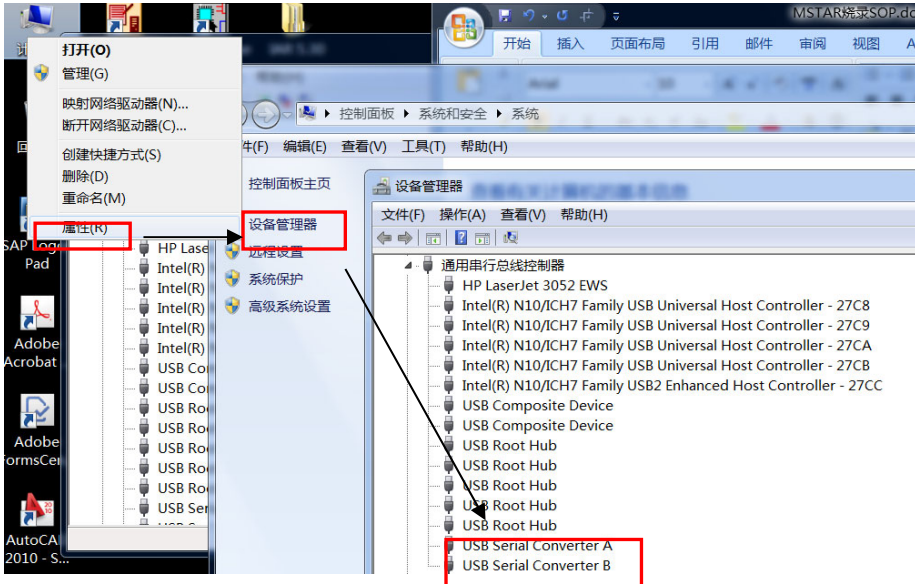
MSTAR烧录SOP.do

开始 插入 页面布局 引用 邮件 审阅 视图 A

打开(O)
管理(G)
映射网络驱动器(N)...
断开网络驱动器(C)...
创建快捷方式(S)
删除(D)
重命名(M)
属性(R)

SAP Log Pad
Adobe Acrobat
Adobe FormsCen
AutoCA 2010 - S...

HP Laser
Intel(R)
Intel(R)
Intel(R)
Intel(R)
Intel(R)
USB Co
USB Co
USB Roo
USB Roo
USB Roo
USB Roo
USB Roo
USB Roo
USB Ser

控制面板 ▸ 系统和安全 ▸ 系统
件(F) 编辑(E) 查看(V) 工具(T) 帮助(H)
控制面板主页
设备管理器
远程设置
系统保护
高级系统设置

设备管理器
文件(F) 操作(A) 查看(V) 帮助(H)
通用串行总线控制器
HP LaserJet 3052 EWS
Intel(R) N10/ICH7 Family USB Universal Host Controller - 27C8
Intel(R) N10/ICH7 Family USB Universal Host Controller - 27C9
Intel(R) N10/ICH7 Family USB Universal Host Controller - 27CA
Intel(R) N10/ICH7 Family USB Universal Host Controller - 27CB
Intel(R) N10/ICH7 Family USB2 Enhanced Host Controller - 27CC
USB Composite Device
USB Composite Device
USB Root Hub
USB Root Hub
USB Root Hub
USB Root Hub
USB Root Hub
USB Serial Converter A
USB Serial Converter B